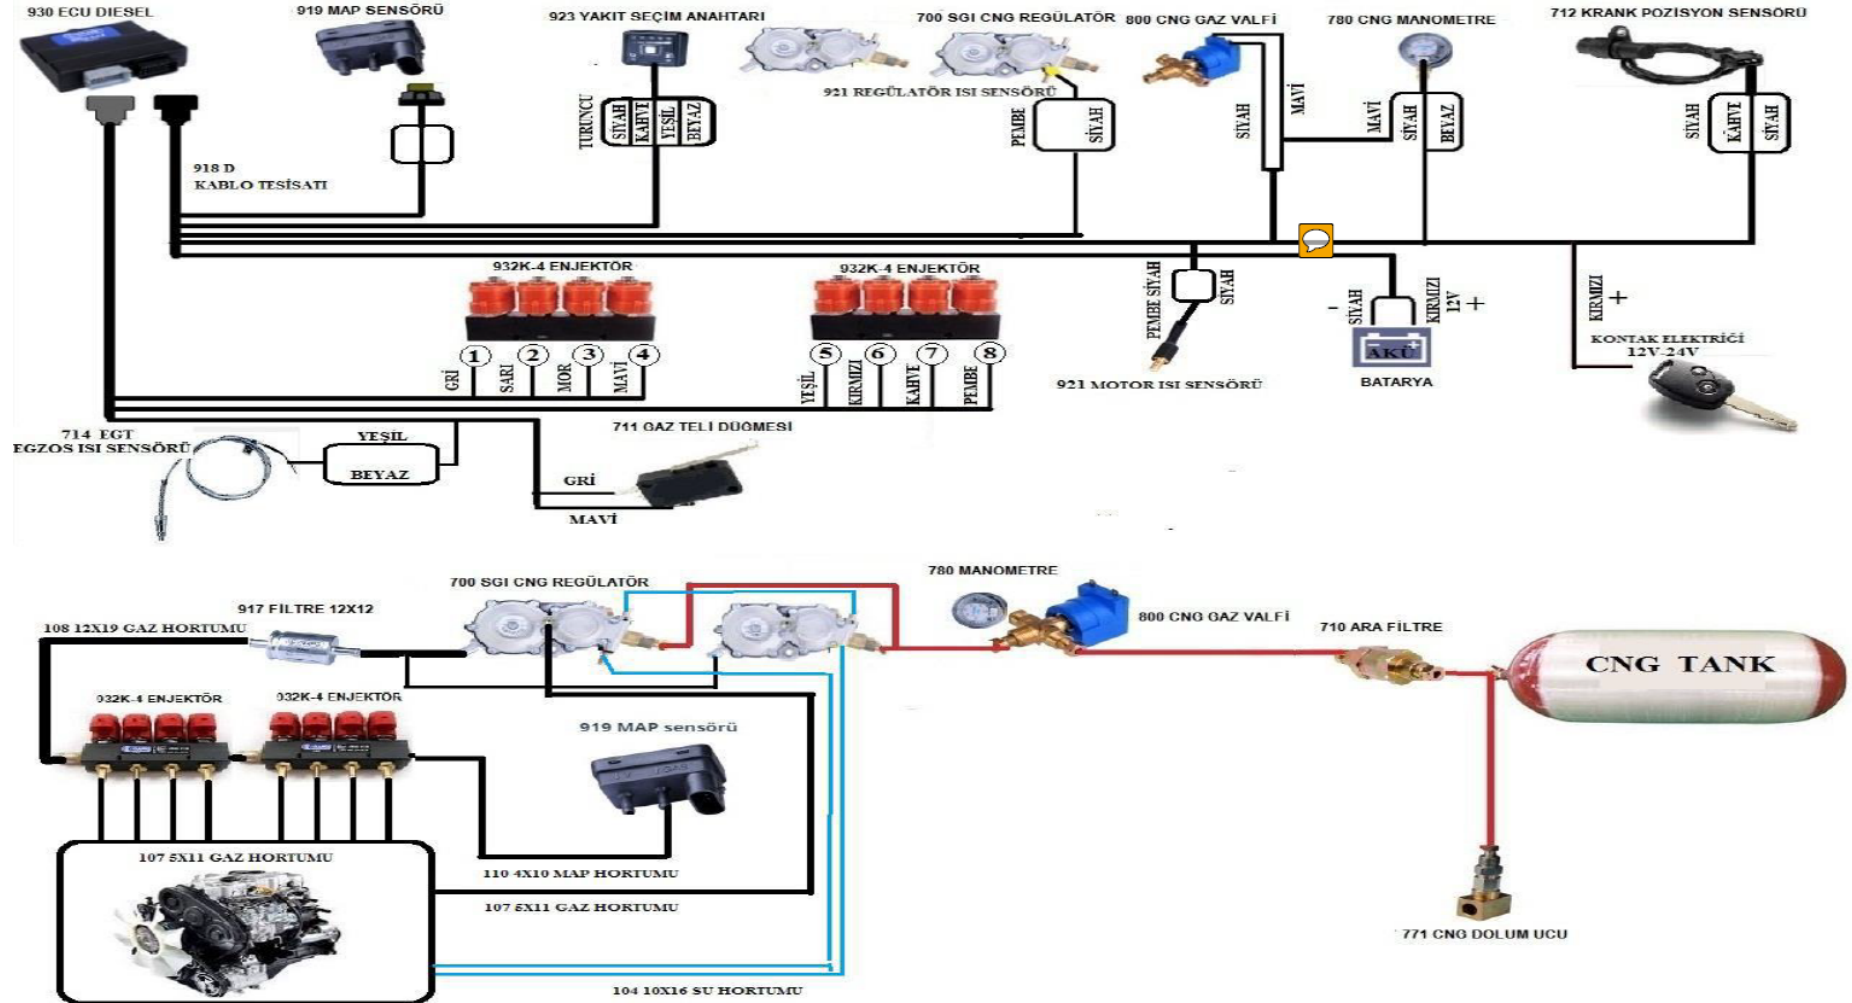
930 ECU DIESEL

919 MAP SENSÖRÜ

923 YAKIT SEÇİM ANAHTARI

700 SGI CNG REGÜLATÖR

800 CNG GAZ VALFİ

780 CNG MANOMETRE

712 KRANK POZİSYON SENSÖRÜ

921 REGÜLATÖR ISI SENSÖRÜ

TURUNCU SİYAH KAHVE YEŞİL BEYAZ

PEMBE SİYAH

SİYAH MAVİ

MAVİ SİYAH BEYAZ

SİYAH KAHVE SİYAH

918 D KABLO TESİSATI

932K-4 ENJEKTÖR

932K-4 ENJEKTÖR

PEMBE SİYAH SİYAH

- SİYAH KIRMIZI 12V +

KIRMIZI +

1 2 3 4

GRİ SARI MOR MAVİ

5 6 7 8

YEŞİL KIRMIZI KAHVE PEMBE

921 MOTOR ISI SENSÖRÜ

AKÜ

BATARYA

KONTAK ELEKTRİĞİ 12V-24V

714 EGT EGZOS ISI SENSÖRÜ

YEŞİL

BEYAZ

711 GAZ TELİ DÜĞMESİ

GRİ

MAVİ

700 SGI CNG REGÜLATÖR

780 MANOMETRE

917 FİLTRE 12X12

108 12X19 GAZ HORTUMU

800 CNG GAZ VALFİ

710 ARA FİLTRE

CNG TANK

932K-4 ENJEKTÖR

932K-4 ENJEKTÖR

919 MAP sensörü

107 5X11 GAZ HORTUMU

110 4X10 MAP HORTUMU

107 5X11 GAZ HORTUMU

771 CNG DOLUM UCU

104 10X16 SU HORTUMU